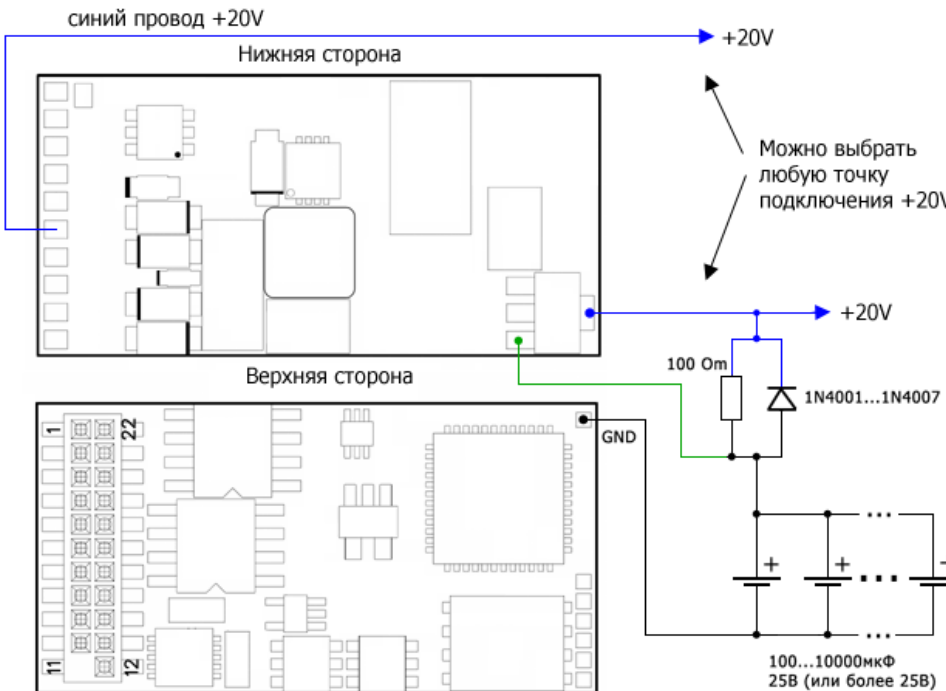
синий провод +20V

Нижняя сторона

+20V

Можно выбрать любую точку подключения +20V

+20V

100 Om

1N4001...1N4007

Верхняя сторона

1

22

GND

11

12

+

+

...

...

...

100...10000мкФ
25В (или более 25В)